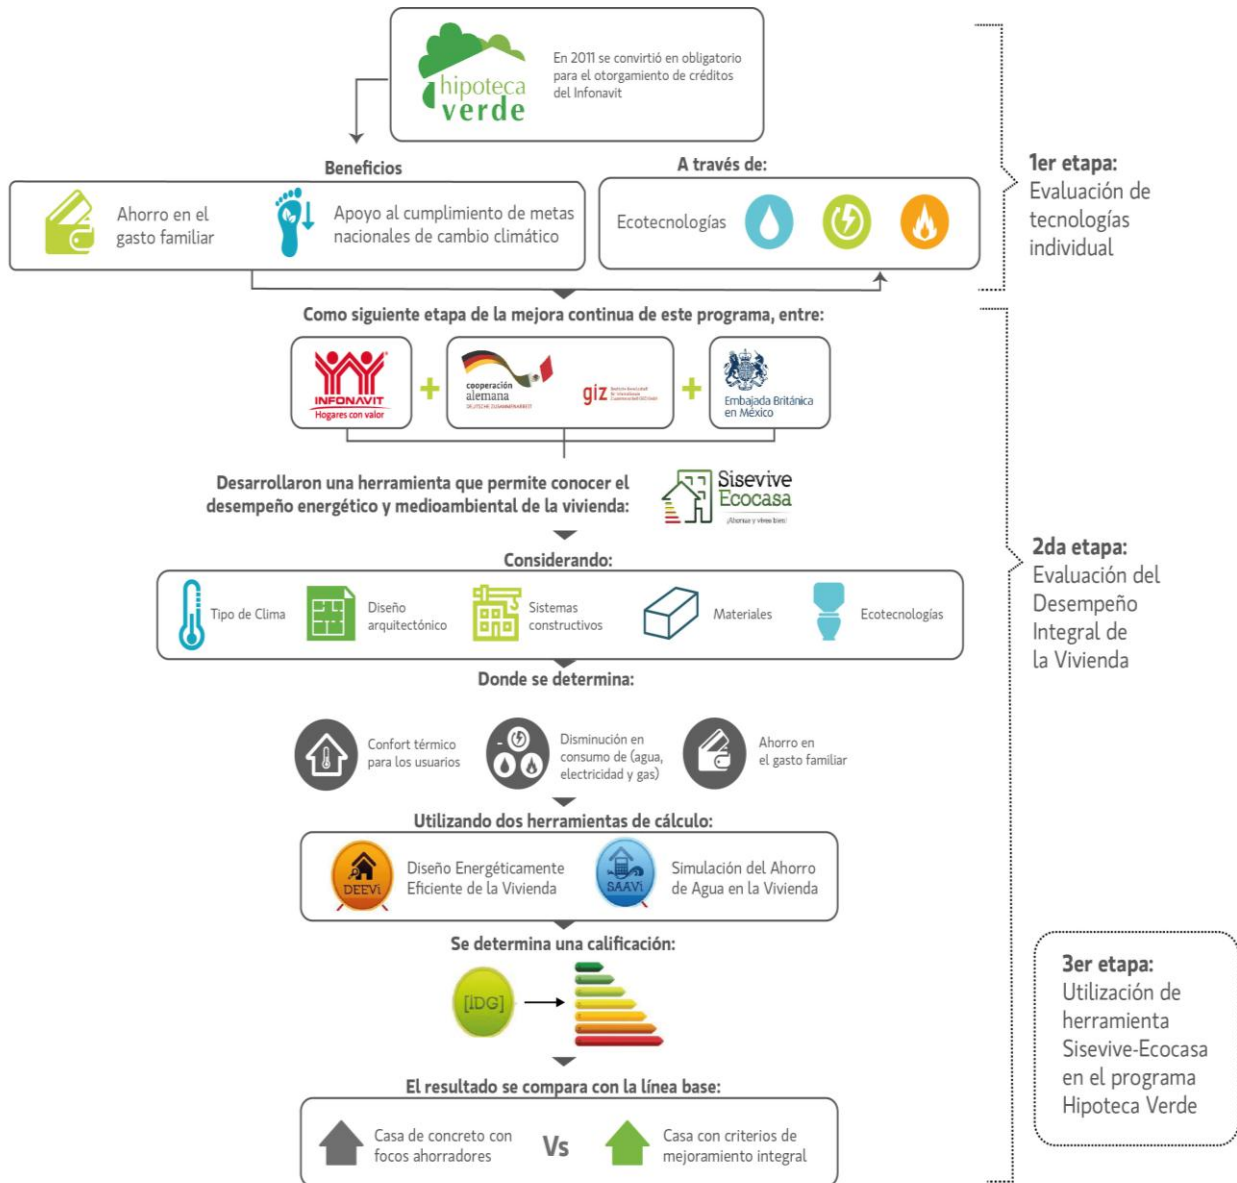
hipoteca verde

En 2011 se convirtió en obligatorio para el otorgamiento de créditos del Infonavit

Beneficios

Ahorro en el gasto familiar

Apoyo al cumplimiento de metas nacionales de cambio climático

A través de:

Ecotecnologías

1er etapa:
Evaluación de tecnologías individual

Como siguiente etapa de la mejora continua de este programa, entre:

INFONAVIT
Hogares con valor

+

cooperación alemana
DEUTSCHE ZUSAMMENARBEIT

giz

+

Embajada Británica en México

Desarrollaron una herramienta que permite conocer el desempeño energético y medioambiental de la vivienda:

Sisevive Ecocasa
¡Ahorrar y vivir bien!

Considerando:

Tipo de Clima

Diseño arquitectónico

Sistemas constructivos

Materiales

Ecotecnologías

2da etapa:
Evaluación del Desempeño Integral de la Vivienda

Donde se determina:

Confort térmico para los usuarios

Disminución en consumo de (agua, electricidad y gas)

Ahorro en el gasto familiar

Utilizando dos herramientas de cálculo:

DEEVi
Diseño Energéticamente Eficiente de la Vivienda

SAAVi
Simulación del Ahorro de Agua en la Vivienda

Se determina una calificación:

[IDG]

3er etapa:
Utilización de herramienta Sisevive-Ecocasa en el programa Hipoteca Verde

El resultado se compara con la línea base:

Casa de concreto con focos ahorradores

Vs

Casa con criterios de mejoramiento integral